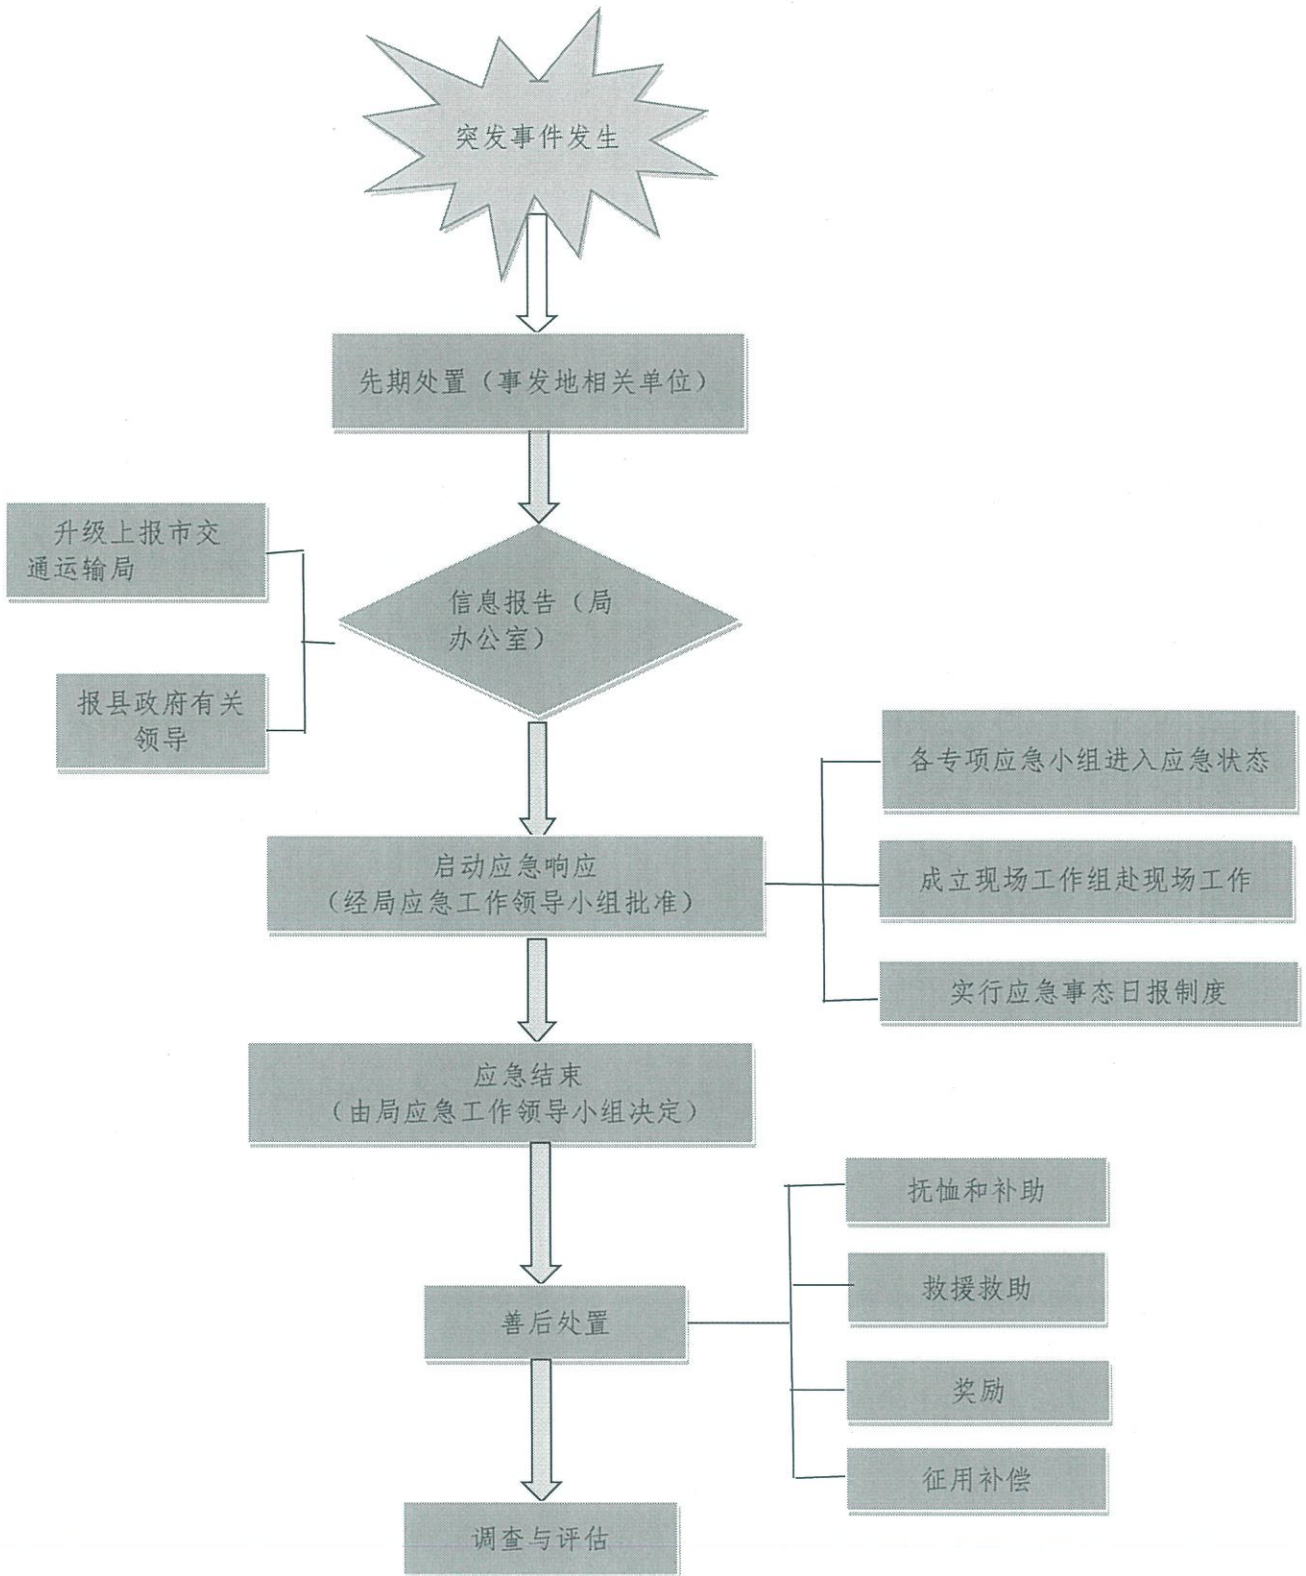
突发事件发生

先期处置（事发地相关单位）

升级上报市交通运输局

信息报告（局办公室）

报县政府有关领导

启动应急响应
（经局应急工作领导小组批准）

各专项应急小组进入应急状态

成立现场工作组赴现场工作

实行应急事态日报制度

应急结束
（由局应急工作领导小组决定）

抚恤和补助

救援救助

善后处置

奖励

征用补偿

调查与评估